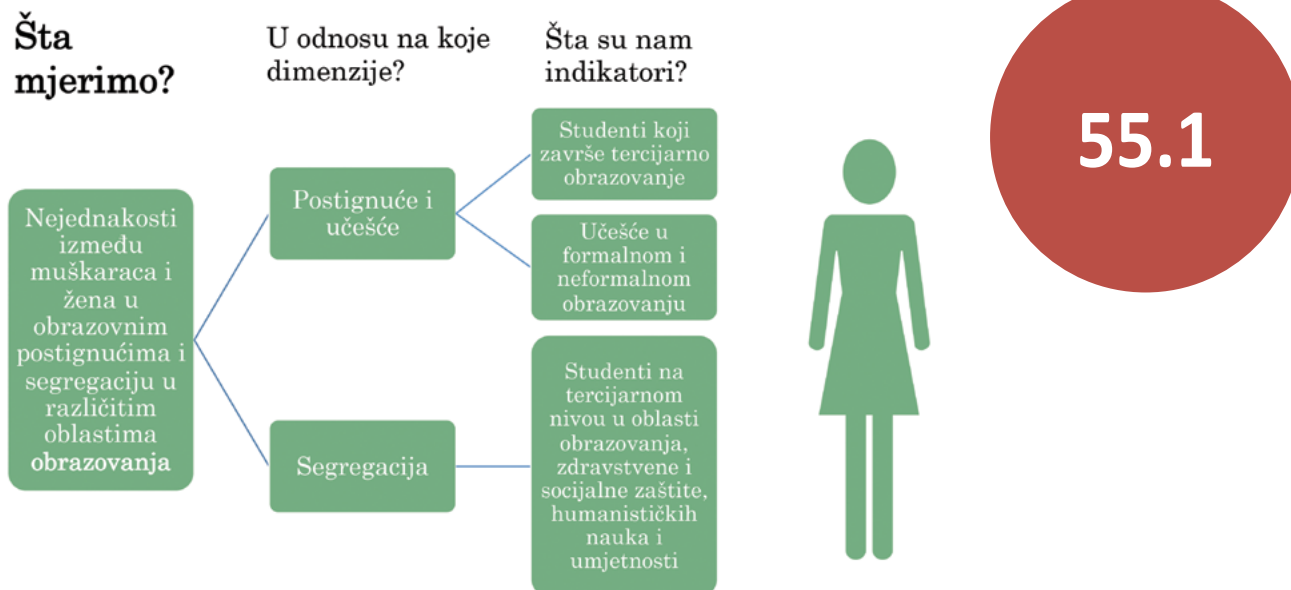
Šta mjerimo?

U odnosu na koje dimenzije?

Šta su nam indikatori?

55.1

Nejednakosti između muškaraca i žena u obrazovnim postignućima i segregaciju u različitim oblastima obrazovanja

Postignuće i učešće

Segregacija

Studenti koji završe tercijarno obrazovanje

Učešće u formalnom i neformalnom obrazovanju

Studenti na tercijarnom nivou u oblasti obrazovanja, zdravstvene i socijalne zaštite, humanističkih nauka i umjetnosti